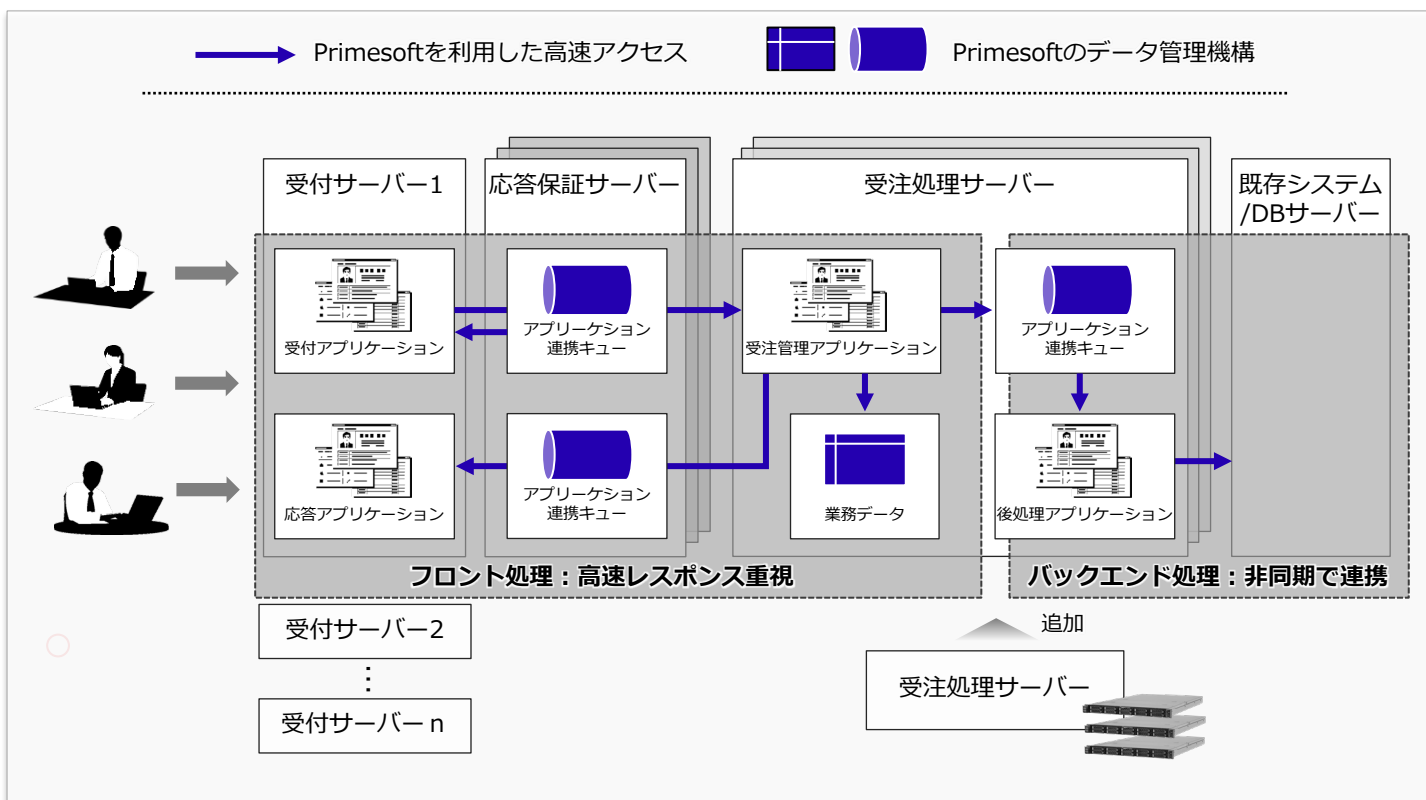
Primesoftを利用した高速アクセス

Primesoftのデータ管理機構

受付サーバー1

応答保証サーバー

受注処理サーバー

既存システム/DBサーバー

受付アプリケーション

アプリーケーション連携キュー

受注管理アプリケーション

アプリーケーション連携キュー

応答アプリケーション

アプリーケーション連携キュー

業務データ

後処理アプリケーション

フロント処理：高速レスポンス重視

バックエンド処理：非同期で連携

受付サーバー2

⋮

受付サーバー n

追加

受注処理サーバー